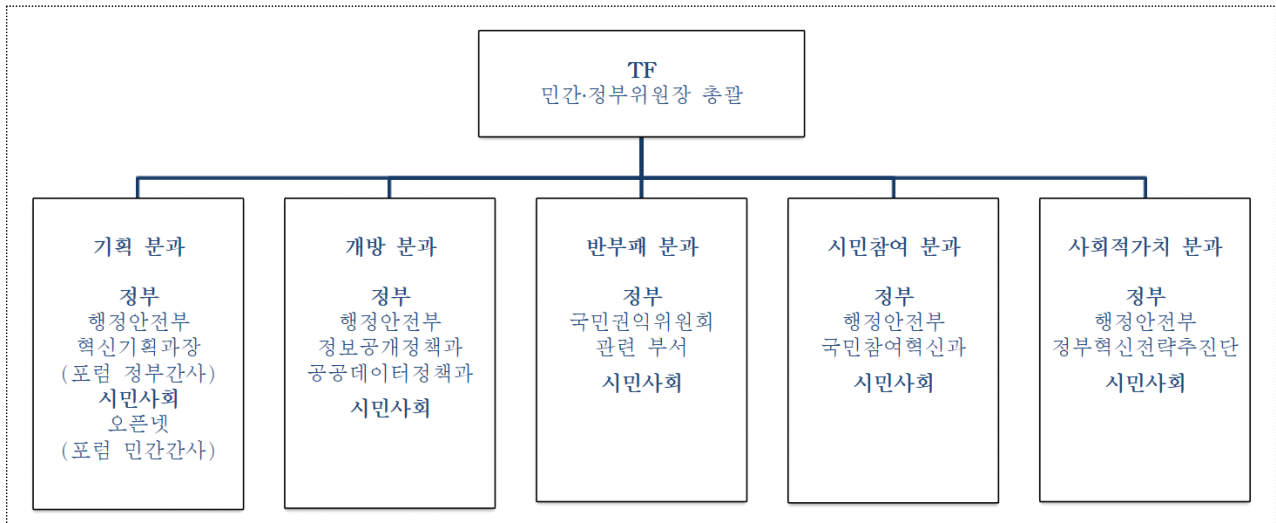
TF
민간·정부위원장 총괄

기획 분과

정부
행정안전부
혁신기획과장
(포럼 정부간사)
시민사회
오픈넷
(포럼 민간간사)

개방 분과

정부
행정안전부
정보공개정책과
공공데이터정책과
시민사회

반부패 분과

정부
국민권익위원회
관련 부서
시민사회

시민참여 분과

정부
행정안전부
국민참여혁신과
시민사회

사회적가치 분과

정부
행정안전부
정부혁신전략추진단
시민사회